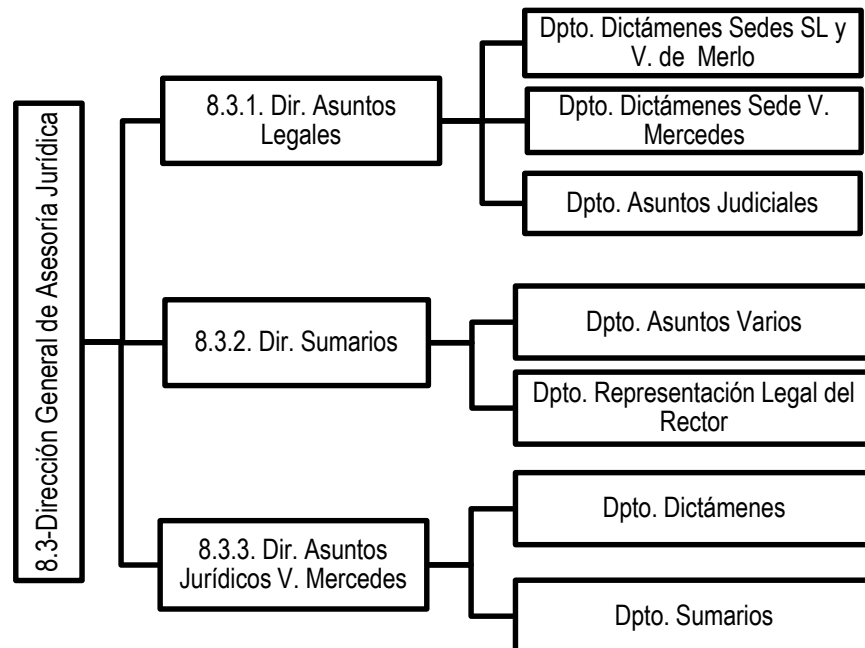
8.3-Dirección General de Asesoría Jurídica

8.3.1. Dir. Asuntos Legales

Dpto. Dictámenes Sedes SL y V. de Merlo

Dpto. Dictámenes Sede V. Mercedes

Dpto. Asuntos Judiciales

8.3.2. Dir. Sumarios

Dpto. Asuntos Varios

Dpto. Representación Legal del Rector

8.3.3. Dir. Asuntos Jurídicos V. Mercedes

Dpto. Dictámenes

Dpto. Sumarios